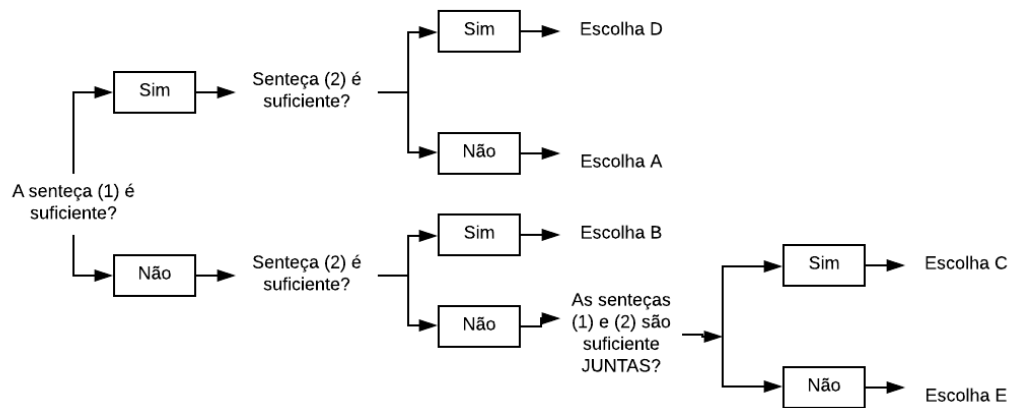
A senteça (1) é suficiente?

Sim

Senteça (2) é suficiente?

Sim

Escolha D

Não

Escolha A

Não

Senteça (2) é suficiente?

Sim

Escolha B

Não

As senteças (1) e (2) são suficiente JUNTAS?

Sim

Escolha C

Não

Escolha E